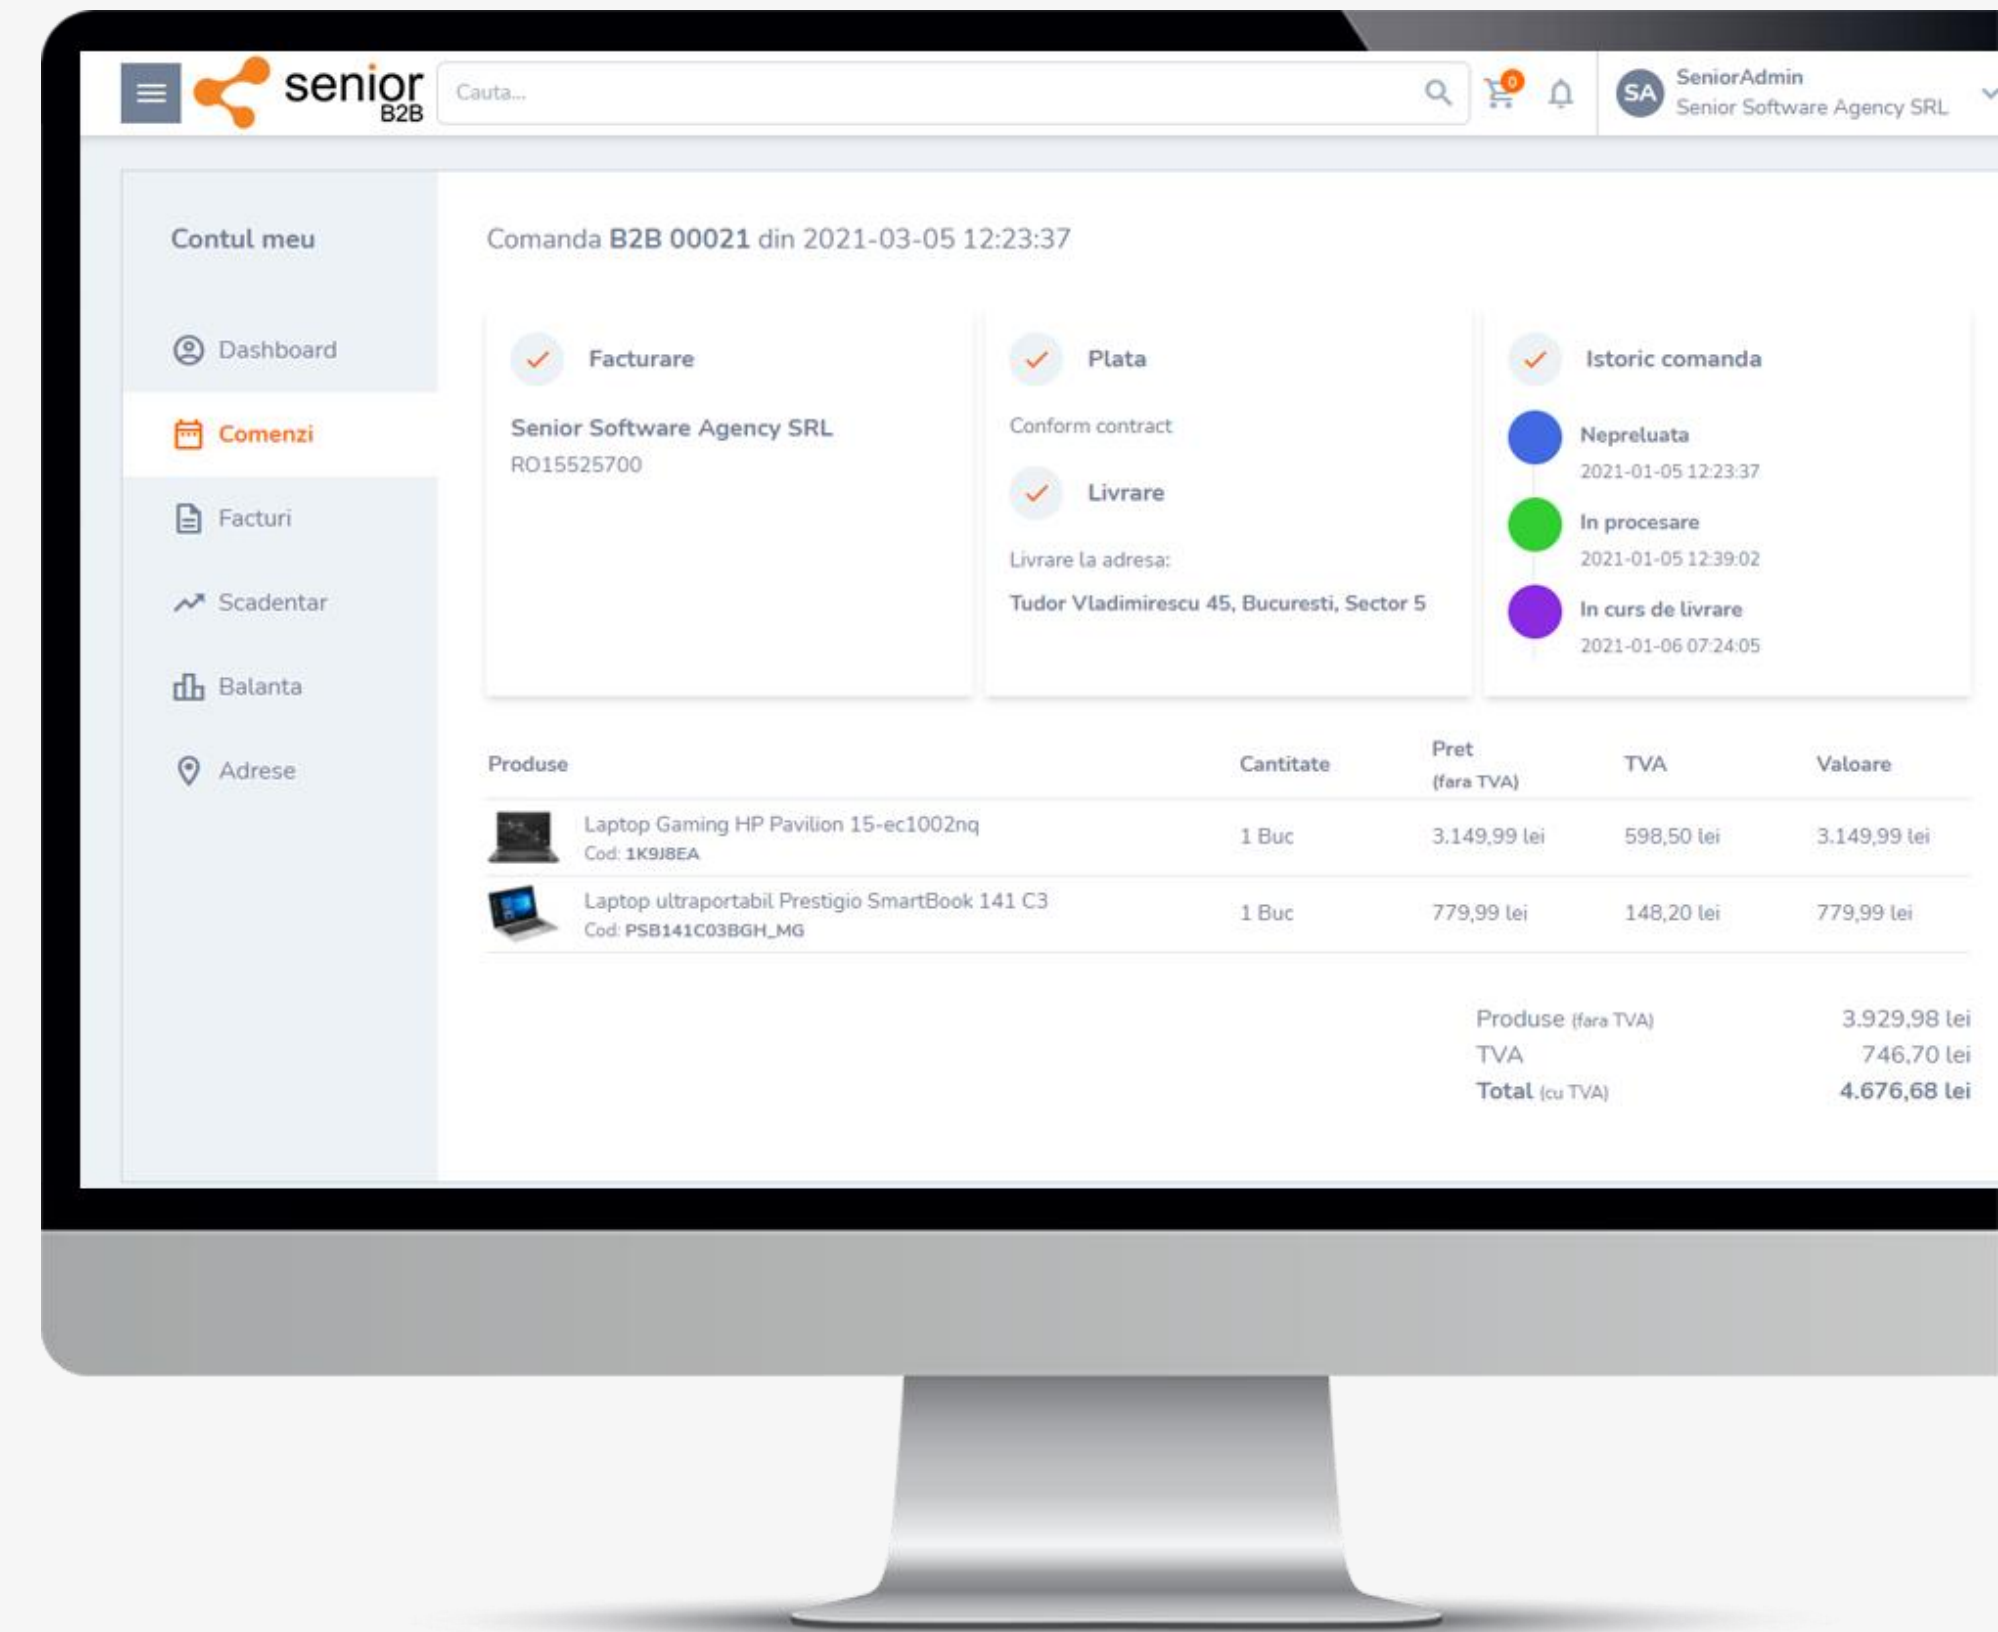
senior B2B

Cauta...

0

SA SeniorAdmin
Senior Software Agency SRL

Contul meu

Dashboard

Comenzi

Facturi

Scadentar

Balanta

Adrese

Comanda **B2B 00021** din 2021-03-05 12:23:37

Facturare

Senior Software Agency SRL
RO15525700

Plata

Conform contract

Livrare

Livrare la adresa:

Tudor Vladimirescu 45, Bucuresti, Sector 5

Istoric comanda

Nepreluata
2021-01-05 12:23:37

In procesare
2021-01-05 12:39:02

In curs de livrare
2021-01-06 07:24:05

| Produse | Cantitate | Pret (fara TVA) | TVA | Valoare |
|---|---|---|---|---|
| Laptop Gaming HP Pavilion 15-ec1002nq Cod: 1K9J8EA | 1 Buc | 3.149,99 lei | 598,50 lei | 3.149,99 lei |
| Laptop ultraportabil Prestigio SmartBook 141 C3 Cod: PSB141C03BGH_MG | 1 Buc | 779,99 lei | 148,20 lei | 779,99 lei |

Produse (fara TVA) 3.929,98 lei
TVA 746,70 lei
Total (cu TVA) 4.676,68 lei